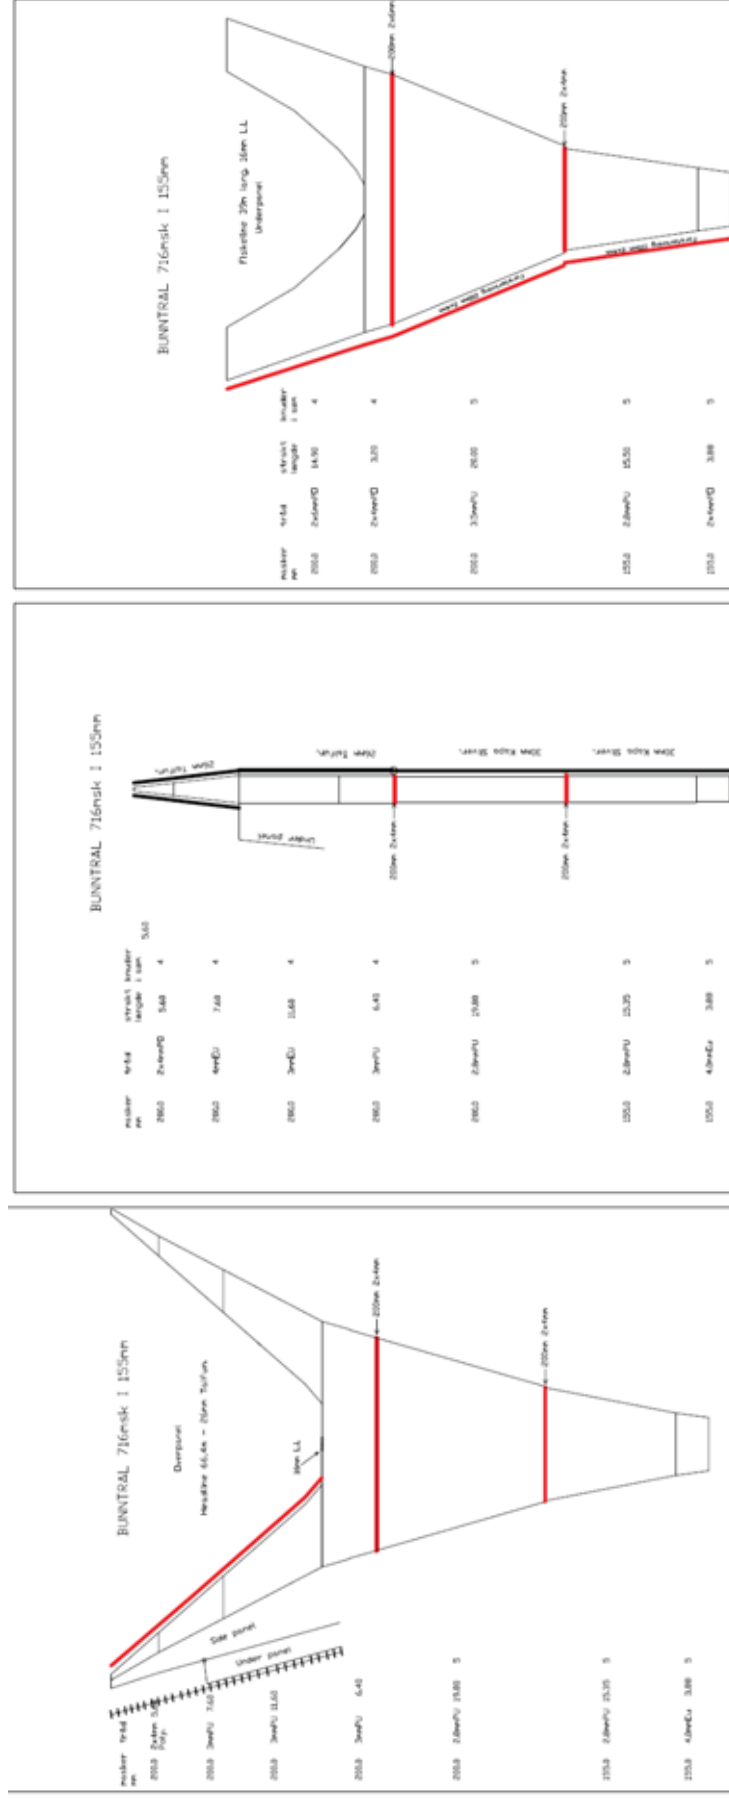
BUNNTRAL 716msk I 155mm

Fiskeline 29m lang. 16mm LL
Underpanel

200mm 2x4mm

200mm 2x4mm

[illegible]

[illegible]

| masker mm | tråd | strekt lengde | knuder i sam |
|---|---|---|---|
| 200,0 | 2x4mmPE | 14,50 | 4 |
| 200,0 | 2x4mmPE | 3,20 | 4 |
| 200,0 | 3,5mmPU | 26,00 | 5 |
| 155,0 | 2,8mmPU | 15,50 | 5 |
| 155,0 | 2x4mmPE | 3,88 | 5 |

BUNNTRAL 716msk I 155mm

26mm Tuf.rh.

26mm Tuf.rh.

30mm Kapa Strav.

30mm Kapa Strav.

Under panel

200mm 2x4mm

200mm 2x4mm

5,60

| masker mm | tråd | strekt lengde | knuder i sam |
|---|---|---|---|
| 200,0 | 2x4mmPE | 5,60 | 4 |
| 200,0 | 4mmEU | 7,60 | 4 |
| 200,0 | 3mmEU | 11,60 | 4 |
| 200,0 | 3mmPU | 6,40 | 4 |
| 200,0 | 2,8mmPU | 19,80 | 5 |
| 155,0 | 2,8mmPU | 15,35 | 5 |
| 155,0 | 4,0mmEu | 3,88 | 5 |

BUNNTRAL 716msk I 155mm

Overpanel

Headline 66,4m - 26mm Tuf.rh.

16mm LL

200mm 2x4mm

200mm 2x4mm

Side panel

Under panel

| masker mm | tråd | | |
|---|---|---|---|
| 200,0 | 2x4mm Poly. | 5,60 | |
| 200,0 | 3mmPU | 7,60 | |
| 200,0 | 3mmPU | 11,60 | |
| 200,0 | 3mmPU | 6,40 | |
| 200,0 | 2,8mmPU | 19,80 | 5 |
| 155,0 | 2,8mmPU | 15,35 | 5 |
| 155,0 | 4,0mmEu | 3,88 | 5 |